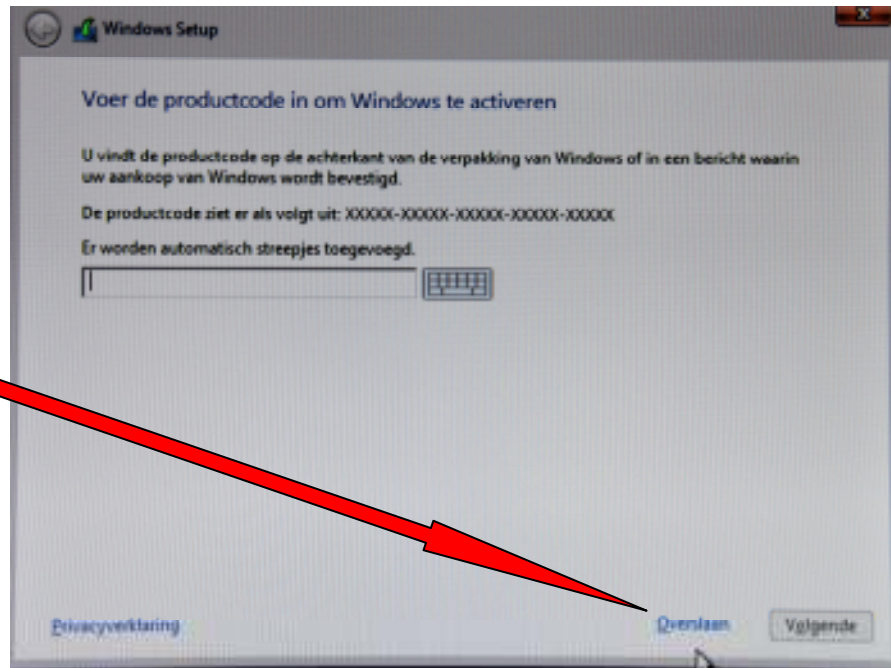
Windows Setup

Voer de productcode in om Windows te activeren

U vindt de productcode op de achterkant van de verpakking van Windows of in een bericht waarin uw aankoop van Windows wordt bevestigd.

De productcode ziet er als volgt uit: XXXXX-XXXXX-XXXXX-XXXXX-XXXXX

Er worden automatisch streepjes toegevoegd.

Privacyverklaring

Overslaan

Volgende